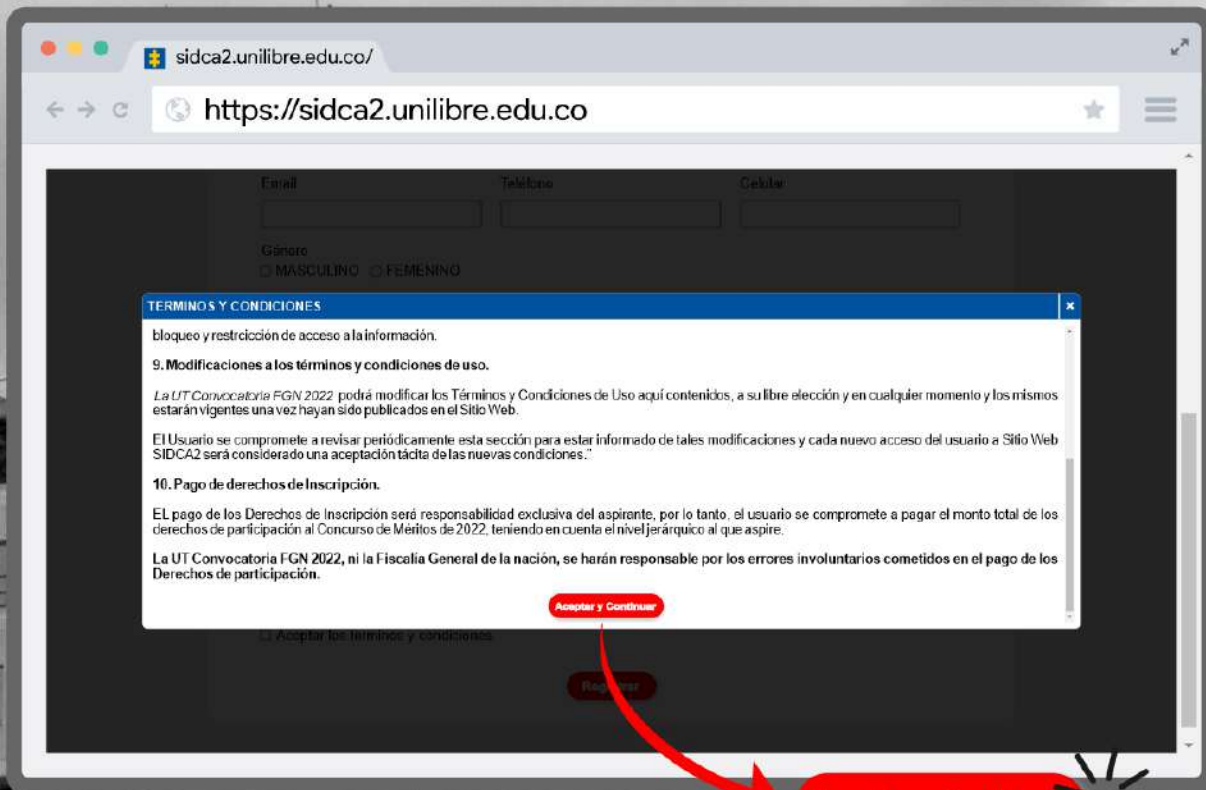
sidca2.unilibre.edu.co/

https://sidca2.unilibre.edu.co

Email
Teléfono
Celular

Género
MASCULINO FEMENINO

TERMINOS Y CONDICIONES

×

bloqueo y restricción de acceso a la información.

9. Modificaciones a los términos y condiciones de uso.

La UT Convocatoria FGN 2022 podrá modificar los Términos y Condiciones de Uso aquí contenidos, a su libre elección y en cualquier momento y los mismos estarán vigentes una vez hayan sido publicados en el Sitio Web.

El Usuario se compromete a revisar periódicamente esta sección para estar informado de tales modificaciones y cada nuevo acceso del usuario a Sitio Web SIDCA2 será considerado una aceptación tácita de las nuevas condiciones."

10. Pago de derechos de Inscripción.

EL pago de los Derechos de Inscripción será responsabilidad exclusiva del aspirante, por lo tanto, el usuario se compromete a pagar el monto total de los derechos de participación al Concurso de Méritos de 2022, teniendo en cuenta el nivel jerárquico al que aspire.

La UT Convocatoria FGN 2022, ni la Fiscalía General de la nación, se harán responsable por los errores involuntarios cometidos en el pago de los Derechos de participación.

Aceptar y Continuar

Aceptar los términos y condiciones.

Registrar